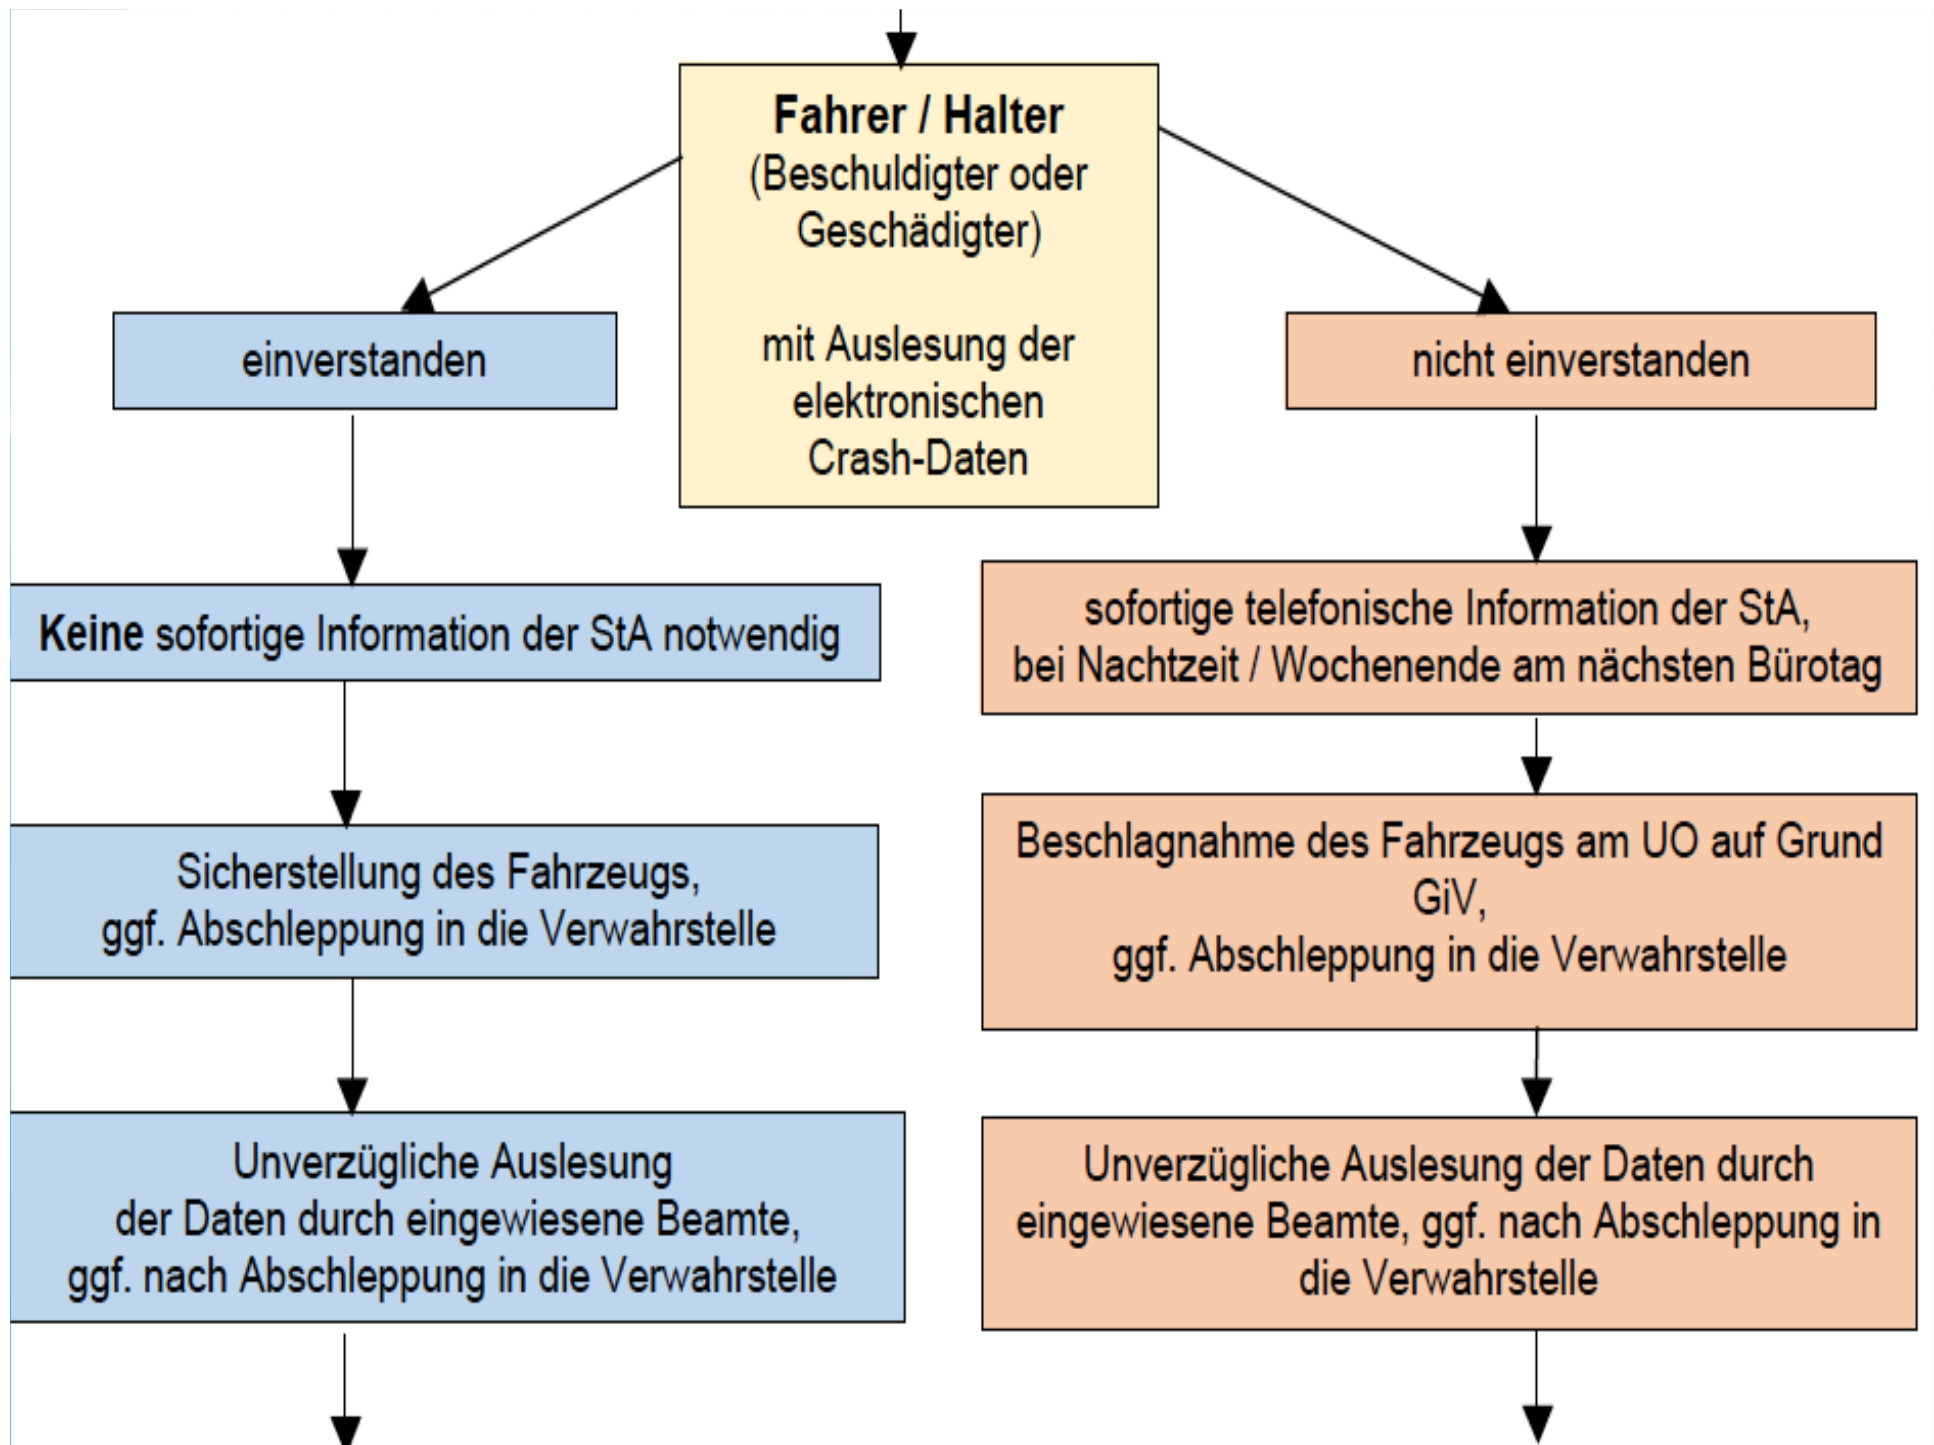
Fahrer / Halter
(Beschuldigter oder Geschädigter)

mit Auslesung der elektronischen Crash-Daten

einverstanden

nicht einverstanden

Keine sofortige Information der StA notwendig

Sicherstellung des Fahrzeugs, ggf. Abschleppung in die Verwahrstelle

Unverzügliche Auslesung der Daten durch eingewiesene Beamte, ggf. nach Abschleppung in die Verwahrstelle

sofortige telefonische Information der StA, bei Nachtzeit / Wochenende am nächsten Bürotag

Beschlagnahme des Fahrzeugs am UO auf Grund GiV, ggf. Abschleppung in die Verwahrstelle

Unverzügliche Auslesung der Daten durch eingewiesene Beamte, ggf. nach Abschleppung in die Verwahrstelle